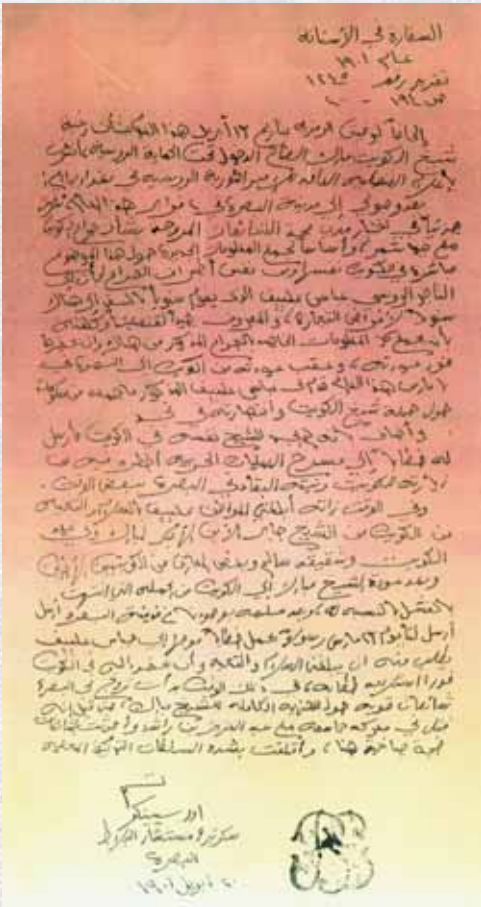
السفارة في الآستانة
عام ١٩٠١
تقرير رقم ١٢٤
ص ١٩٠٦

إلحاقاً لبرقيتي المؤرخة بتاريخ ١٢ أبريل هذا العام ... شيخ الكويت مبارك الصباح ... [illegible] ... الروسي ...
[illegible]
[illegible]
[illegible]
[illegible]
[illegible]
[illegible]
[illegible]
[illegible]
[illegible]
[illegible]
وأضاف ... للشيخ ... في الكويت ... أرسل
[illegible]
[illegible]
وفي الوقت ذاته ... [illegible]
من الكويت ... الشيخ ... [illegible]
الكويت ... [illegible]
وبعد موت الشيخ مبارك ... الكويت ... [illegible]
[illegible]
أرسل ... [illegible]
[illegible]
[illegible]
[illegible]
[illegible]
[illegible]

اوراسينكو
سكرتير مستشار السفارة
الروسية
١٠ ابريل ١٩٠١